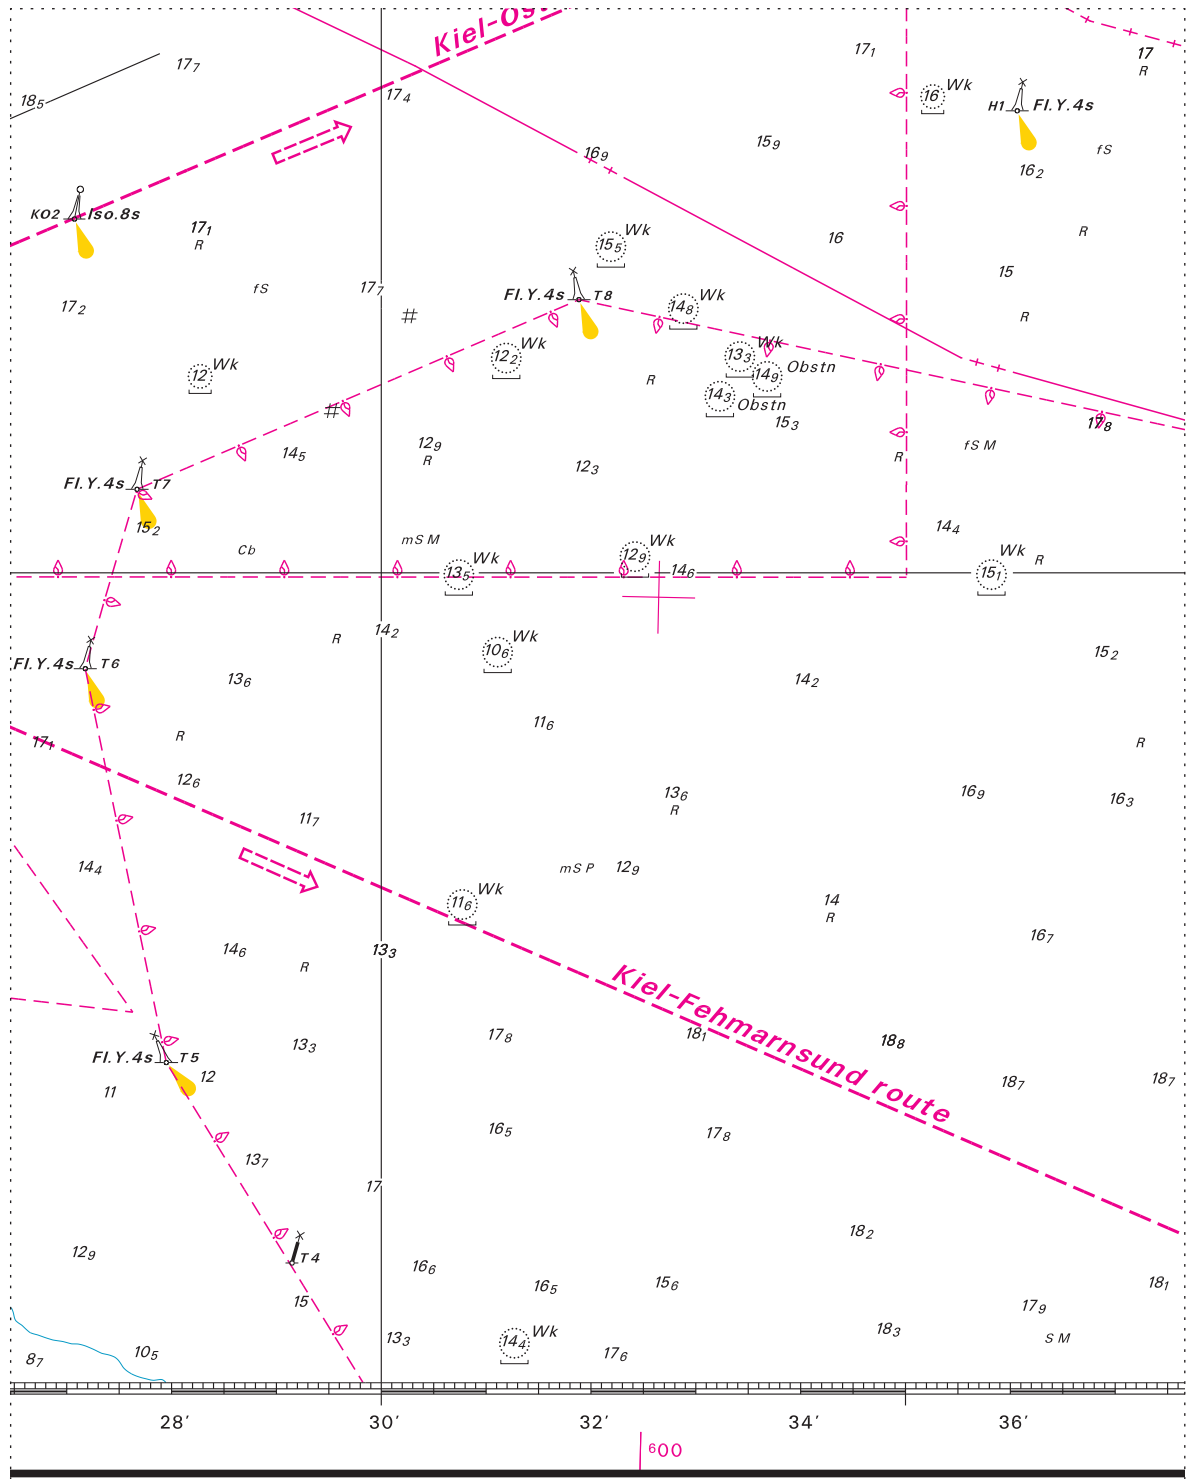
Kiel-Os

$17_7$ $18_5$ $17_4$ $17_1$ 17 R

16 Wk

H1 Fl.Y.4s

$16_9$ $15_9$

fS

$16_2$

KO2 Iso.8s $17_1$ R

$15_5$ Wk

16 R 15

fS $17_7$ $17_2$

Fl.Y.4s T8 $14_8$ Wk R

$12_2$ Wk $13_3$ Wk $14_9$ Obstn

12 Wk R

$14_3$ Obstn $15_3$ $17_8$

$12_9$ R fS M R

Fl.Y.4s T7 $14_5$ $12_3$

$15_2$ $14_4$

Cb mS M $12_9$ Wk Wk R

$13_5$ Wk $14_6$ $15_1$

R $14_2$

Fl.Y.4s T6 $10_6$ Wk $15_2$

$13_6$ $14_2$

$11_6$

$17_1$ R R

$12_6$ $13_6$ R $16_9$ $16_3$

$11_7$

$14_4$ mS P $12_9$

$11_6$ Wk 14 R

$16_7$

$14_6$ R $13_3$

Kiel-Fehmarnsund route

$17_8$ $18_1$ $18_8$

Fl.Y.4s T5 $13_3$

12 $18_7$ $18_7$

11

$16_5$ $17_8$

$13_7$

17

$18_2$

$12_9$ T4

$16_6$ $16_5$ $15_6$ $18_1$

15 $17_9$

$13_3$ $14_4$ Wk $18_3$ S M

$8_7$ $10_5$ $17_6$

28′ 30′ 32′ 34′ 36′

600